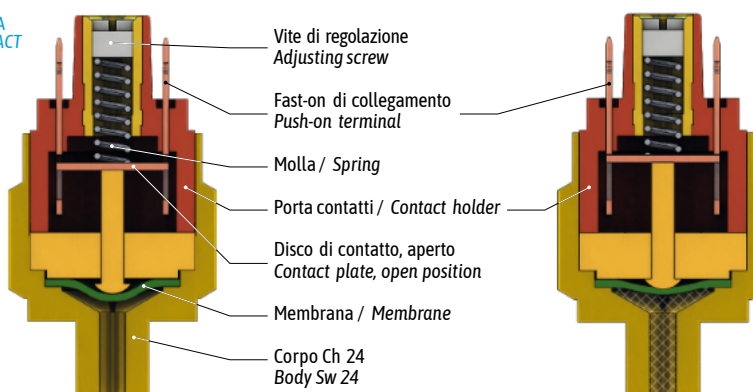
A
ACT

Vite di regolazione
Adjusting screw

Fast-on di collegamento
Push-on terminal

Molla / Spring

Porta contatti / Contact holder

Disco di contatto, aperto
Contact plate, open position

Membrana / Membrane

Corpo Ch 24
Body Sw 24